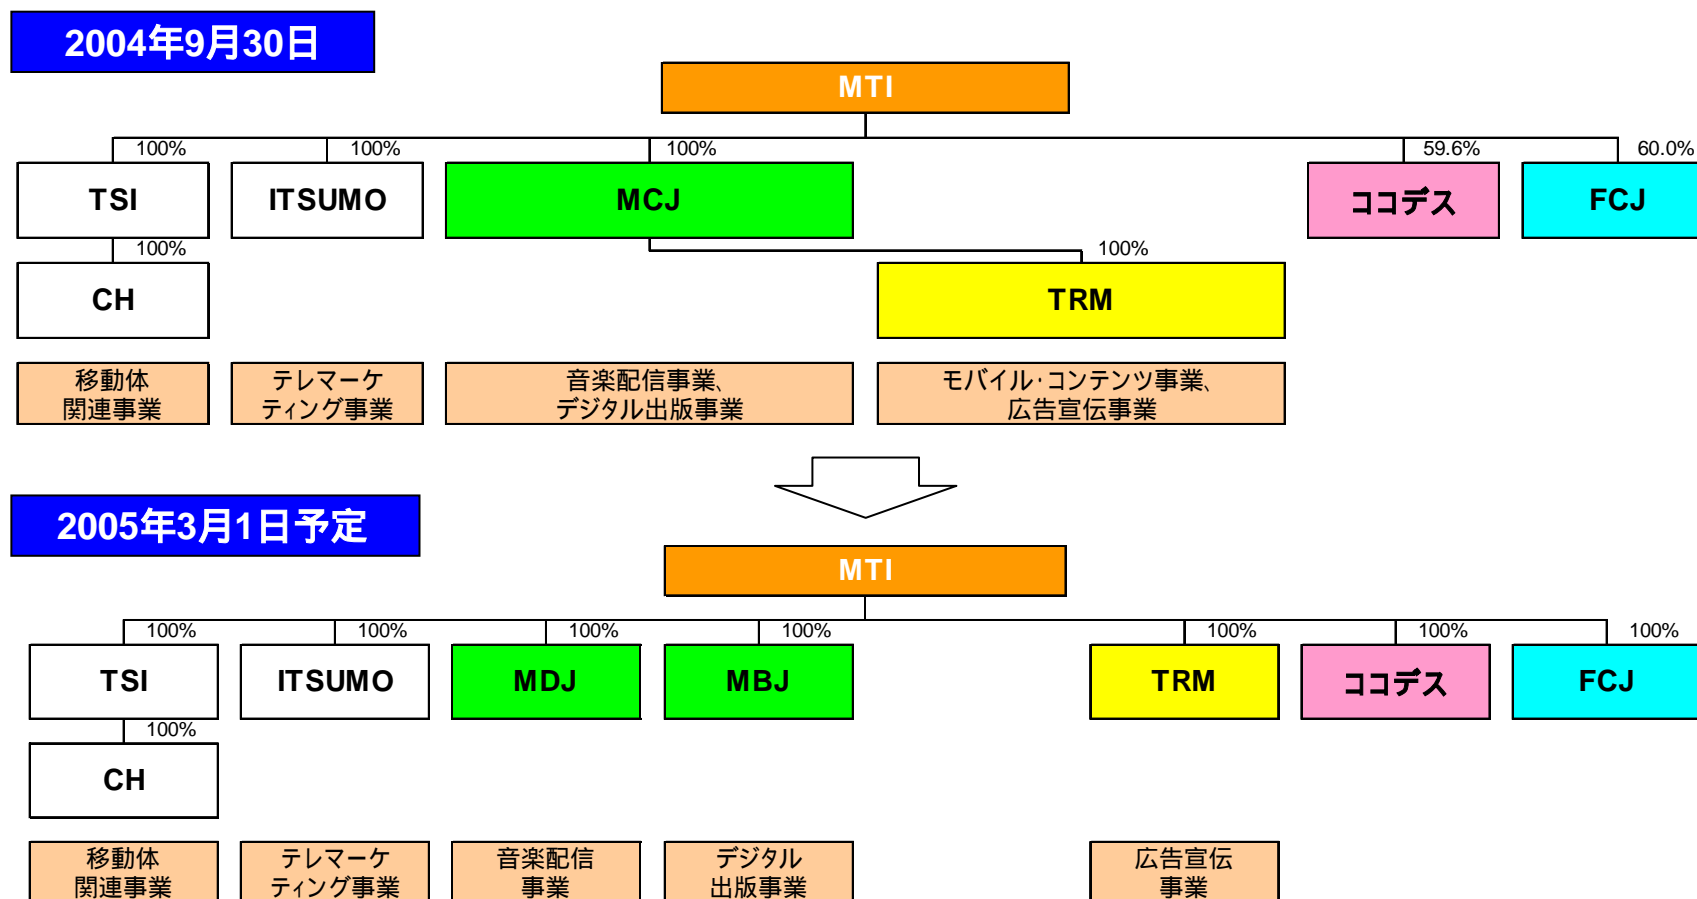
2004年9月30日

MTI

100%
TSI
100%
ITSUMO
100%
MCJ
59.6%
ココデス
60.0%
FCJ

100%
CH
100%
TRM

移動体関連事業
テレマーケティング事業
音楽配信事業、デジタル出版事業
モバイル·コンテンツ事業、広告宣伝事業

2005年3月1日予定

MTI

100%
TSI
100%
ITSUMO
100%
MDJ
100%
MBJ
100%
TRM
100%
ココデス
100%
FCJ

100%
CH

移動体関連事業
テレマーケティング事業
音楽配信事業
デジタル出版事業
広告宣伝事業